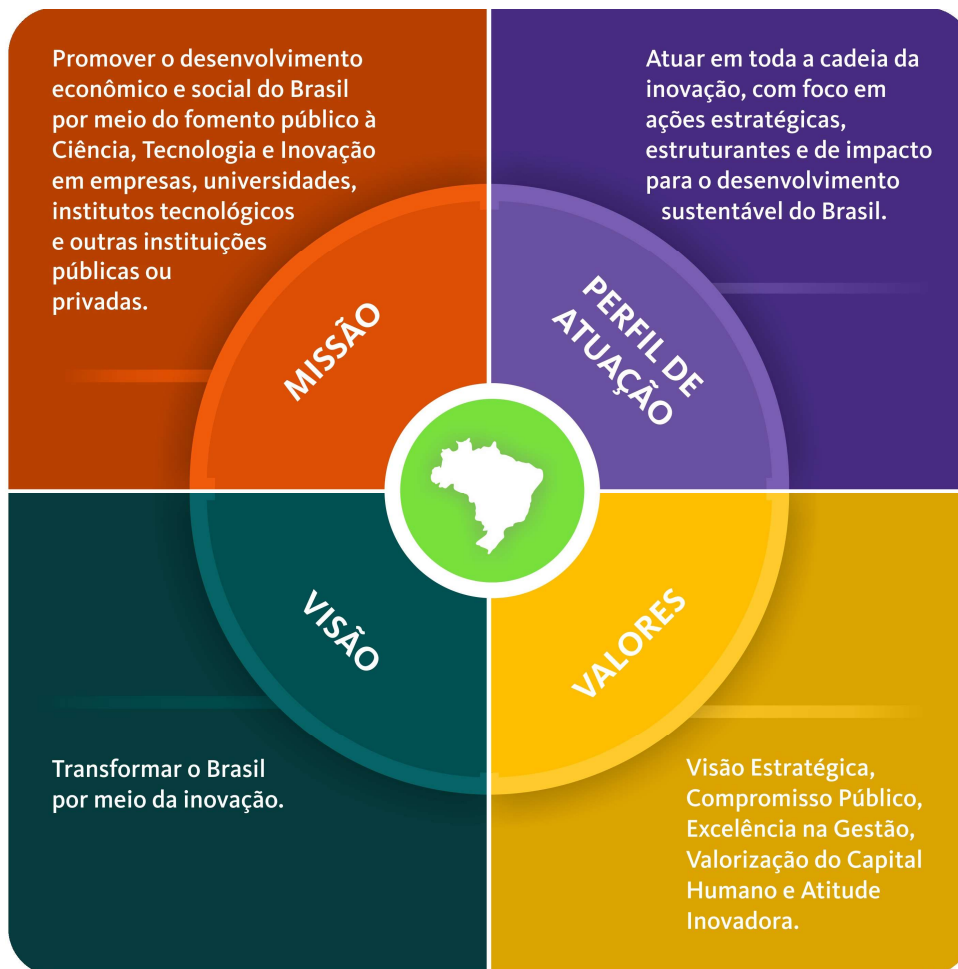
Promover o desenvolvimento econômico e social do Brasil por meio do fomento público à Ciência, Tecnologia e Inovação em empresas, universidades, institutos tecnológicos e outras instituições públicas ou privadas.

Atuar em toda a cadeia da inovação, com foco em ações estratégicas, estruturantes e de impacto para o desenvolvimento sustentável do Brasil.

MISSÃO

PERFIL DE ATUAÇÃO

VISÃO

VALORES

Transformar o Brasil por meio da inovação.

Visão Estratégica, Compromisso Público, Excelência na Gestão, Valorização do Capital Humano e Atitude Inovadora.